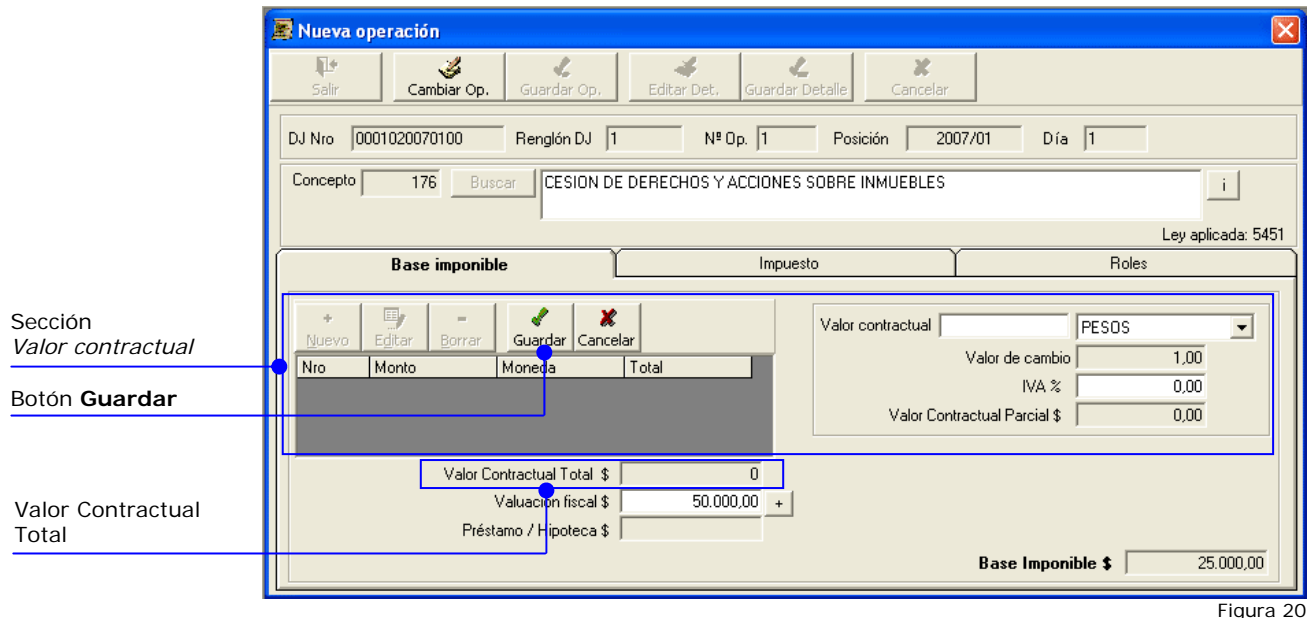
Nueva operación

Salir | Cambiar Op. | Guardar Op. | Editar Det. | Guardar Detalle | Cancelar

DJ Nro 0001020070100 Renglón DJ 1 Nº Op. 1 Posición 2007/01 Día 1

Concepto 176 Buscar CESION DE DERECHOS Y ACCIONES SOBRE INMUEBLES i

Ley aplicada: 5451

Base imponible | Impuesto | Roles

Sección
*Valor contractual*

Botón **Guardar**

Valor Contractual Total

+ Nuevo | Editar | - Borrar | Guardar | Cancelar

| Nro | Monto | Moneda | Total |
|---|---|---|---|

Valor contractual PESOS
Valor de cambio 1,00
IVA % 0,00
Valor Contractual Parcial $ 0,00

Valor Contractual Total $ 0
Valuación fiscal $ 50.000,00 +
Préstamo / Hipoteca $

**Base Imponible $** 25.000,00

Figura 20